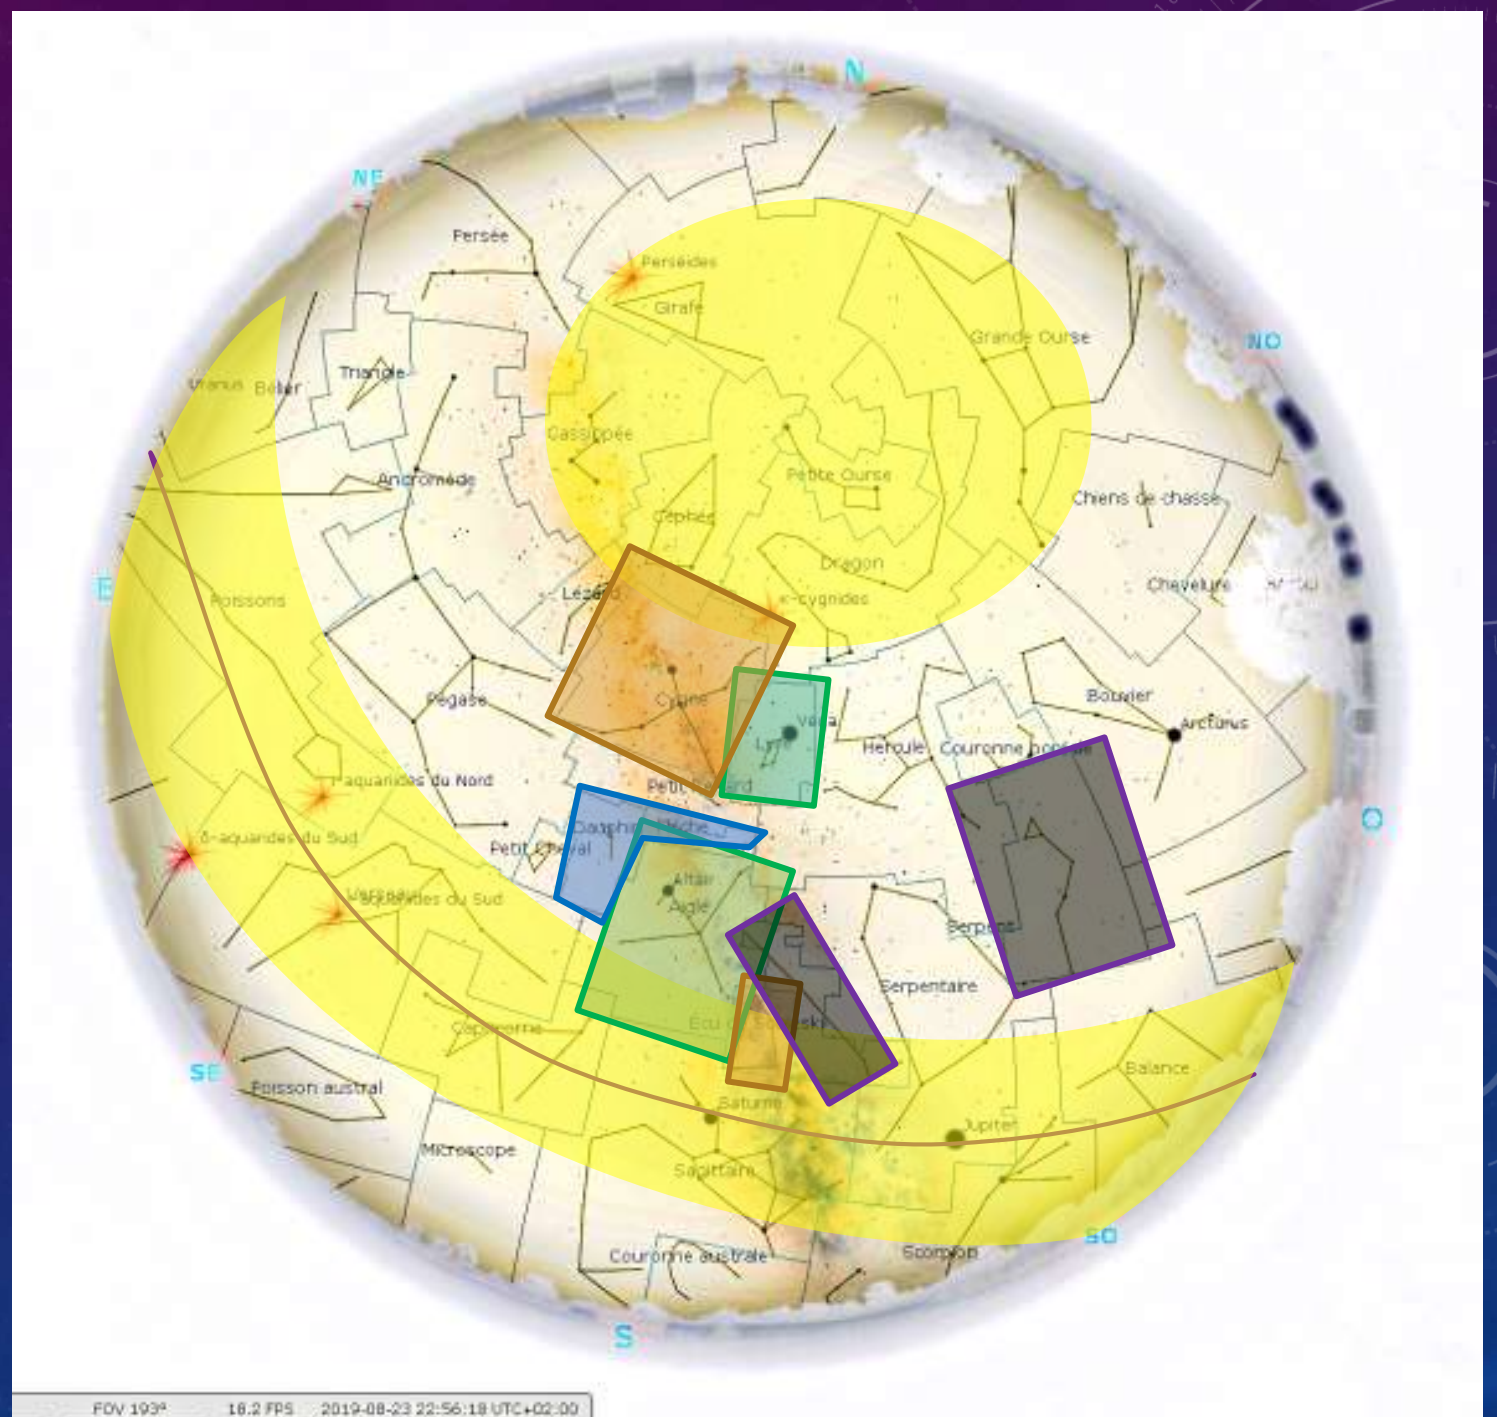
N
NE
NO
E
O
SE
SO
S
Persée
Perséides
Girafe
Grande Ourse
Triangle
Uranus
Bélier
Cassiopée
Andromède
Petite Ourse
Chiens de chasse
Céphée
Dragon
Poissons
Lézard
κ-cygnides
Chevelure
Pégase
Cygne
Véga
Lyre
Bouvier
Arcturus
Hercule
Couronne boréale
Petit Renard
Iota aquarides du Nord
δ-aquarides du Sud
Petit Cheval
Dauphin
Flèche
Altair
Aigle
Verseau
aquarides du Sud
Serpent
Serpentaire
Capricorne
Ecu
Balance
Poisson austral
Saturne
Jupiter
Microscope
Sagittaire
Couronne australe
Scorpion
FOV 193°
18.2 FPS
2019-08-23 22:56:18 UTC+02:00